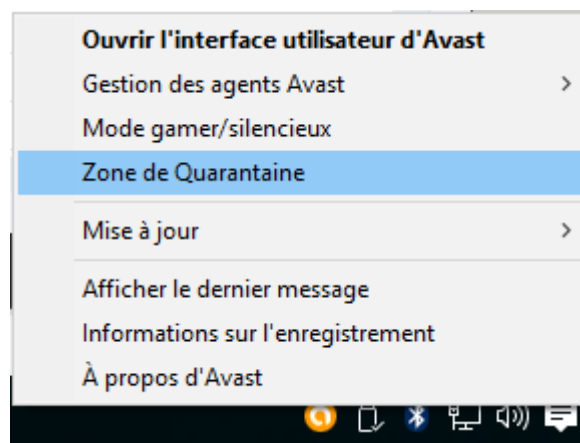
Ouvrir l'interface utilisateur d'Avast
Gestion des agents Avast >
Mode gamer/silencieux
Zone de Quarantaine
Mise à jour >
Afficher le dernier message
Informations sur l'enregistrement
À propos d'Avast